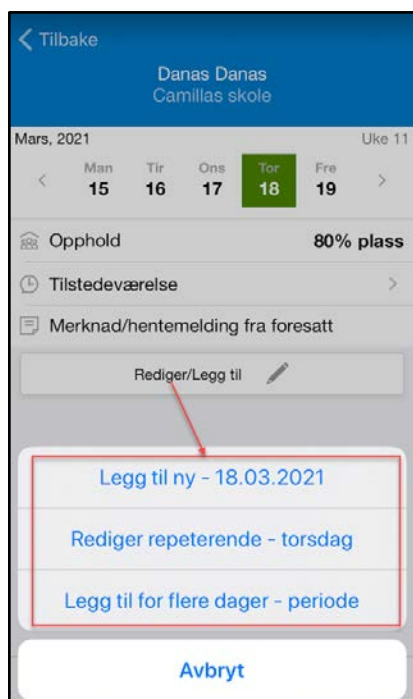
Tilbake

Danas Danas
Camillas skole

Mars, 2021

Uke 11

| Man | Tir | Ons | Tor | Fre |
|---|---|---|---|---|
| 15 | 16 | 17 | 18 | 19 |

Opphold

80% plass

Tilstedeværelse

Merknad/hentemelding fra foresatt

Rediger/Legg til

Legg til ny - 18.03.2021

Rediger repeterende - torsdag

Legg til for flere dager - periode

Avbryt